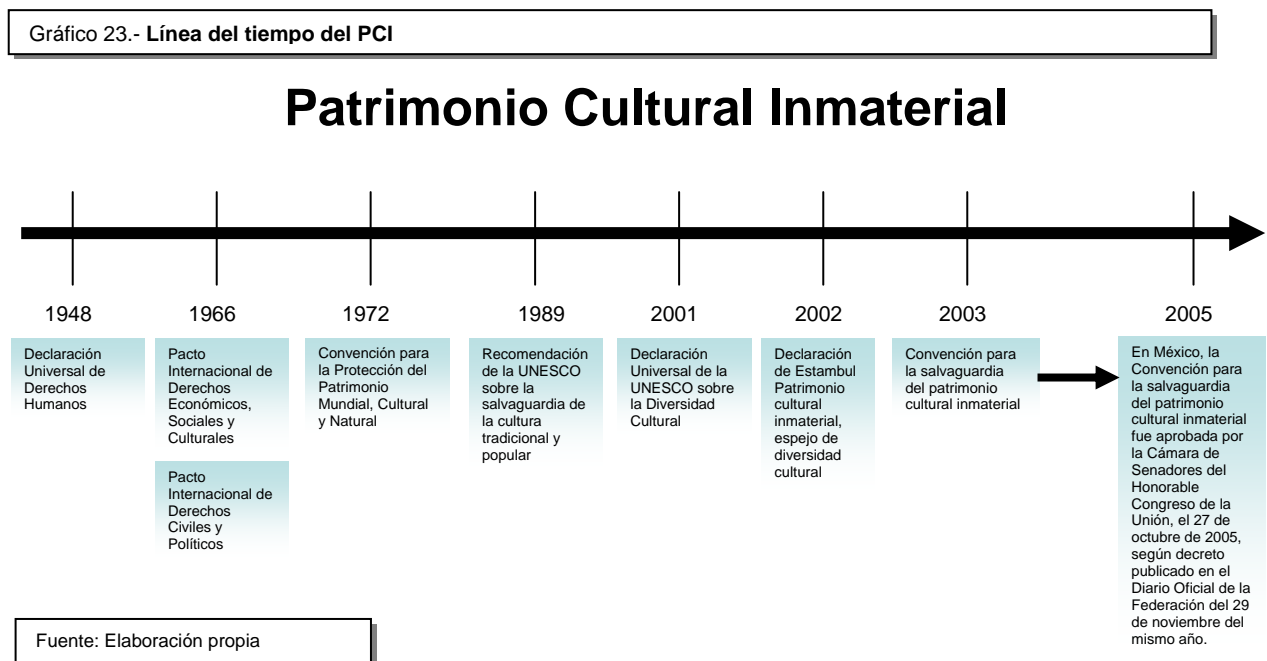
Gráfico 23.- **Línea del tiempo del PCI**

# Patrimonio Cultural Inmaterial

1948

Declaración Universal de Derechos Humanos

1966

Pacto Internacional de Derechos Económicos, Sociales y Culturales

Pacto Internacional de Derechos Civiles y Políticos

1972

Convención para la Protección del Patrimonio Mundial, Cultural y Natural

1989

Recomendación de la UNESCO sobre la salvaguardia de la cultura tradicional y popular

2001

Declaración Universal de la UNESCO sobre la Diversidad Cultural

2002

Declaración de Estambul Patrimonio cultural inmaterial, espejo de diversidad cultural

2003

Convención para la salvaguardia del patrimonio cultural inmaterial

2005

En México, la Convención para la salvaguardia del patrimonio cultural inmaterial fue aprobada por la Cámara de Senadores del Honorable Congreso de la Unión, el 27 de octubre de 2005, según decreto publicado en el Diario Oficial de la Federación del 29 de noviembre del mismo año.

Fuente: Elaboración propia